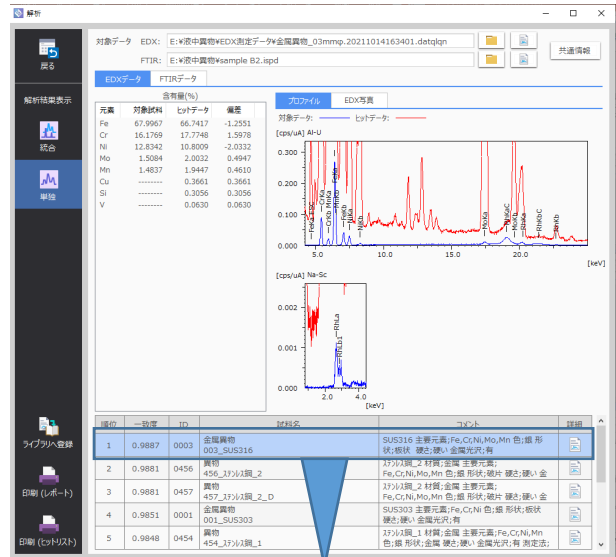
解析

戻る

解析結果表示

統合

単独

ライブラリへ登録

印刷 (レポート)

印刷 (ヒットリスト)

対象データ EDX: E:¥液中異物¥EDX測定データ¥金属異物_03mmp.20211014163401.datqlqn

FTIR: E:¥液中異物¥sample B2.ispd

共通情報

EDXデータ FTIRデータ

含有量(%)

| 元素 | 対象試料 | ヒットデータ | 偏差 |
|---|---|---|---|
| Fe | 67.9967 | 66.7417 | -1.2551 |
| Cr | 16.1769 | 17.7748 | 1.5978 |
| Ni | 12.8342 | 10.8009 | -2.0332 |
| Mo | 1.5084 | 2.0032 | 0.4947 |
| Mn | 1.4837 | 1.9447 | 0.4610 |
| Cu | -------- | 0.3661 | 0.3661 |
| Si | -------- | 0.3056 | 0.3056 |
| V | -------- | 0.0630 | 0.0630 |

プロファイル EDX写真

対象データ: ヒットデータ:

[cps/uA] Al-U

0.300 0.200 0.100 0.000

FeKa CrKa MnKa CrKb MnKb FeKb NiKa NiKb MoKa MoKb MoKL RhKa RhKb RhKbC

5.0 10.0 15.0 20.0 [keV]

[cps/uA] Na-Sc

0.002 0.001 0.000

RhLa RhLb1

2.0 4.0 [keV]

| 順位 | 一致度 | ID | 試料名 | コメント | 詳細 |
|---|---|---|---|---|---|
| 1 | 0.9887 | 0003 | 金属異物 003_SUS316 | SUS316 主要元素;Fe,Cr,Ni,Mo,Mn 色;銀 形状;板状 硬さ;硬い 金属光沢;有 | |
| 2 | 0.9881 | 0456 | 異物 456_ｽﾃﾝﾚｽ鋼_2 | ｽﾃﾝﾚｽ鋼_2 材質;金属 主要元素; Fe,Cr,Ni,Mo,Mn 色; 形状;破片 硬さ;硬い 金 | |
| 3 | 0.9881 | 0457 | 異物 457_ｽﾃﾝﾚｽ鋼_2_D | ｽﾃﾝﾚｽ鋼_2 材質;金属 主要元素; Fe,Cr,Ni,Mo,Mn 色; 形状;破片 硬さ;硬い 金 | |
| 4 | 0.9851 | 0001 | 金属異物 001_SUS303 | SUS303 主要元素;Fe,Cr,Ni 色;銀 形状;板状 硬さ;硬い 金属光沢;有 | |
| 5 | 0.9848 | 0454 | 異物 454_ｽﾃﾝﾚｽ鋼_1 | ｽﾃﾝﾚｽ鋼_1 材質;金属 主要元素;Fe,Cr,Ni,Mn 色;銀 形状;金属 硬い 金属光沢;有 測定法; | |